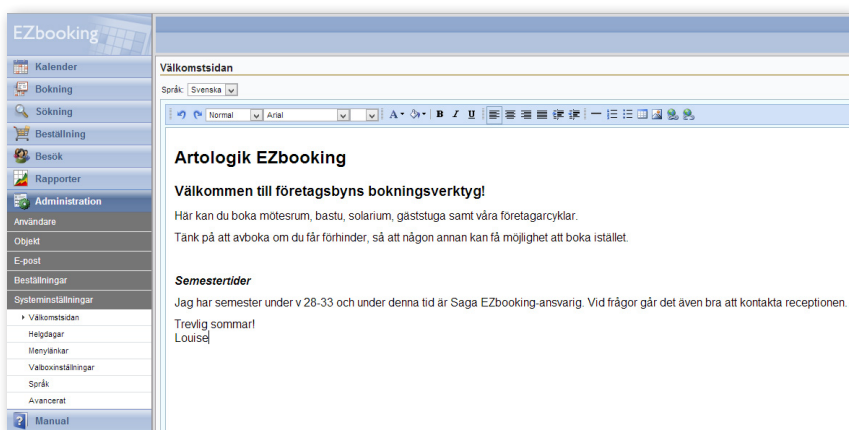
EZbooking

Kalender
Bokning
Sökning
Beställning
Besök
Rapporter
Administration
Användare
Objekt
E-post
Beställningar
Systeminställningar
Välkomstsidan
Helgdagar
Menylänkar
Valboxinställningar
Språk
Avancerat
Manual

Välkomstsidan

Språk: Svenska

Normal
Arial
B I U

Artologik EZbooking

Välkommen till företagsbyns bokningsverktyg!

Här kan du boka mötesrum, bastu, solarium, gäststuga samt våra företagarcyklar.

Tänk på att avboka om du får förhinder, så att någon annan kan få möjlighet att boka istället.

Semestertider

Jag har semester under v 28-33 och under denna tid är Saga EZbooking-ansvarig. Vid frågor går det även bra att kontakta receptionen.

Trevlig sommar!
Louise